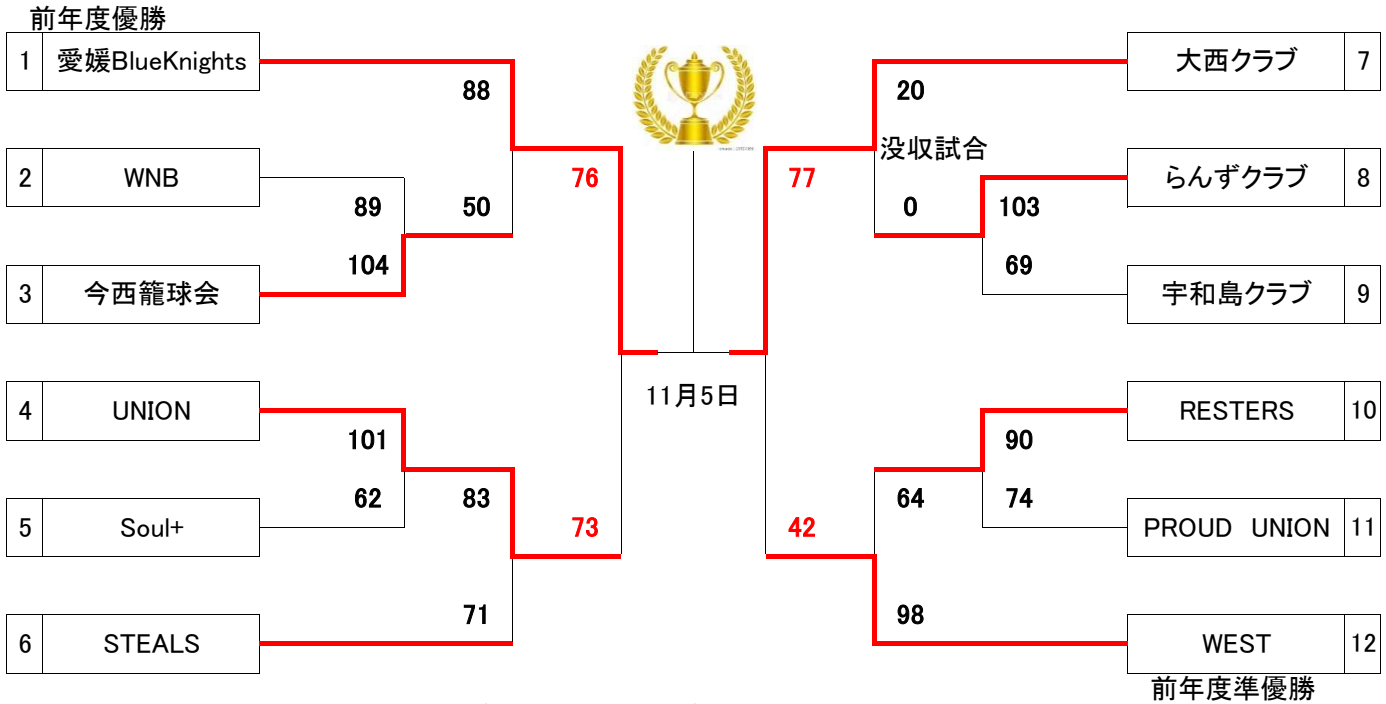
前年度優勝

| 1 | 愛媛BlueKnights |
|---|---|
| 2 | WNB |
| 3 | 今西籠球会 |
| 4 | UNION |
| 5 | Soul+ |
| 6 | STEALS |

88
89
50
104
76
101
62
83
73
71

11月5日

20
没収試合
0
77
103
69
90
64
74
42
98

| 大西クラブ | 7 |
|---|---|
| らんずクラブ | 8 |
| 宇和島クラブ | 9 |
| RESTERS | 10 |
| PROUD UNION | 11 |
| WEST | 12 |

前年度準優勝